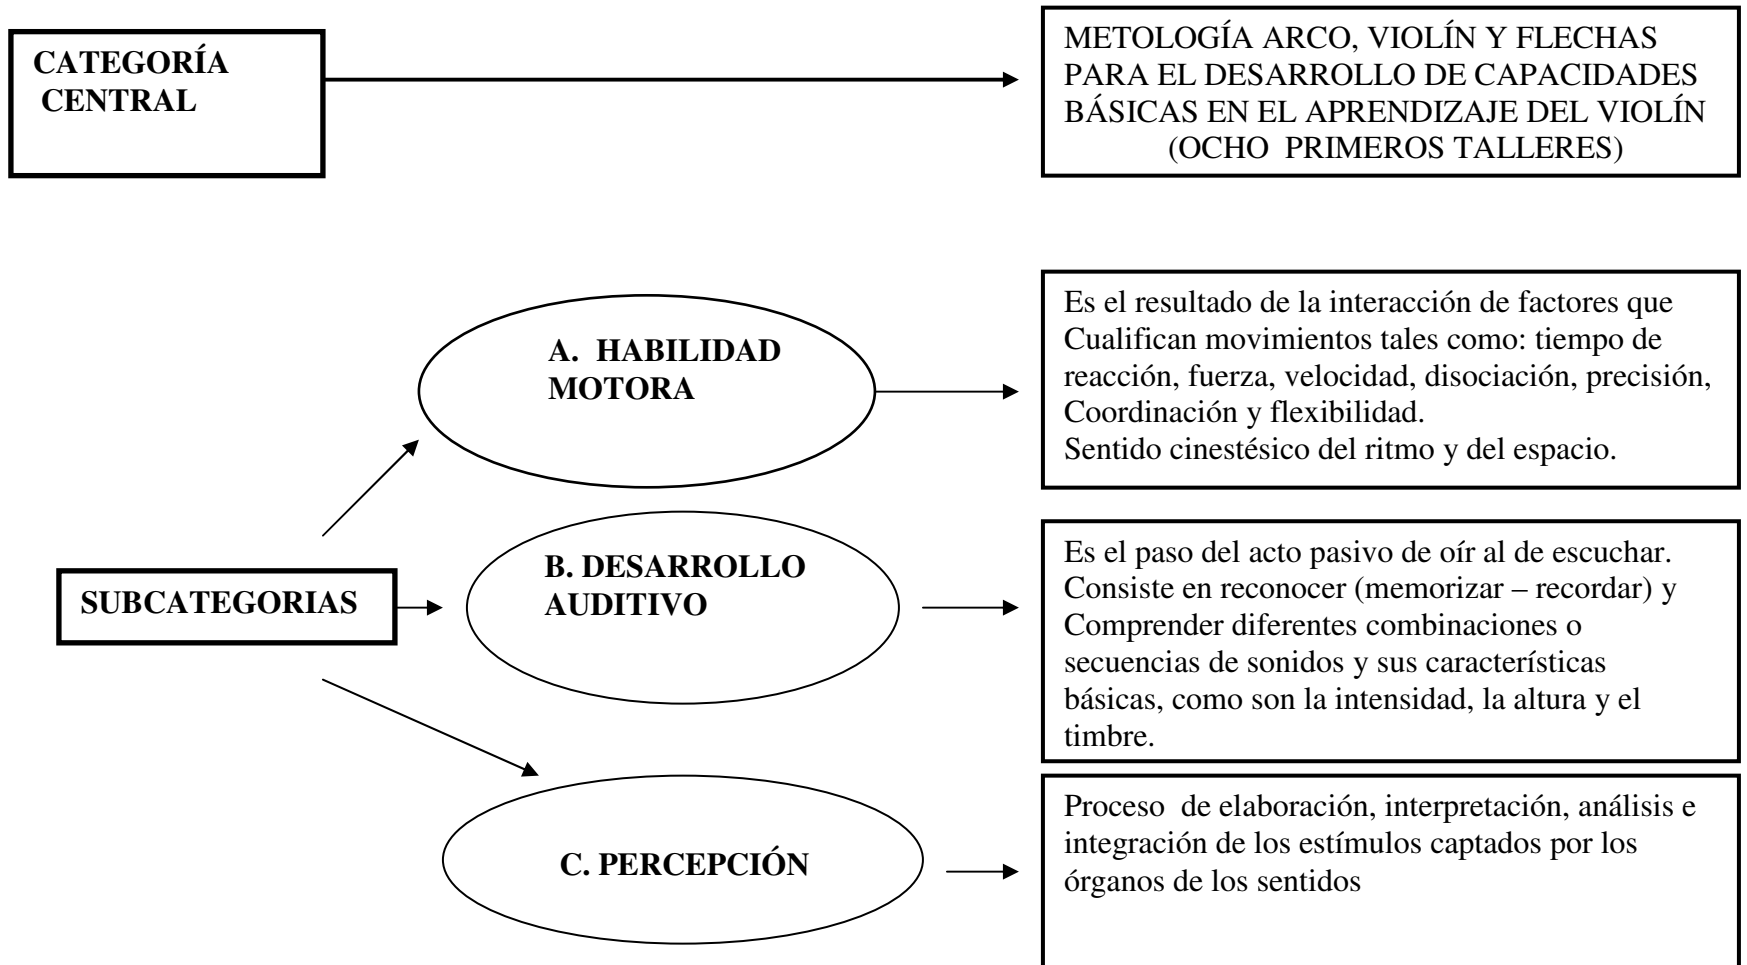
CATEGORÍA CENTRAL

METOLOGÍA ARCO, VIOLÍN Y FLECHAS PARA EL DESARROLLO DE CAPACIDADES BÁSICAS EN EL APRENDIZAJE DEL VIOLÍN (OCHO PRIMEROS TALLERES)

SUBCATEGORIAS

A. HABILIDAD MOTORA

Es el resultado de la interacción de factores que Cualifican movimientos tales como: tiempo de reacción, fuerza, velocidad, disociación, precisión, Coordinación y flexibilidad.
Sentido cinestésico del ritmo y del espacio.

B. DESARROLLO AUDITIVO

Es el paso del acto pasivo de oír al de escuchar. Consiste en reconocer (memorizar – recordar) y Comprender diferentes combinaciones o secuencias de sonidos y sus características básicas, como son la intensidad, la altura y el timbre.

C. PERCEPCIÓN

Proceso de elaboración, interpretación, análisis e integración de los estímulos captados por los órganos de los sentidos